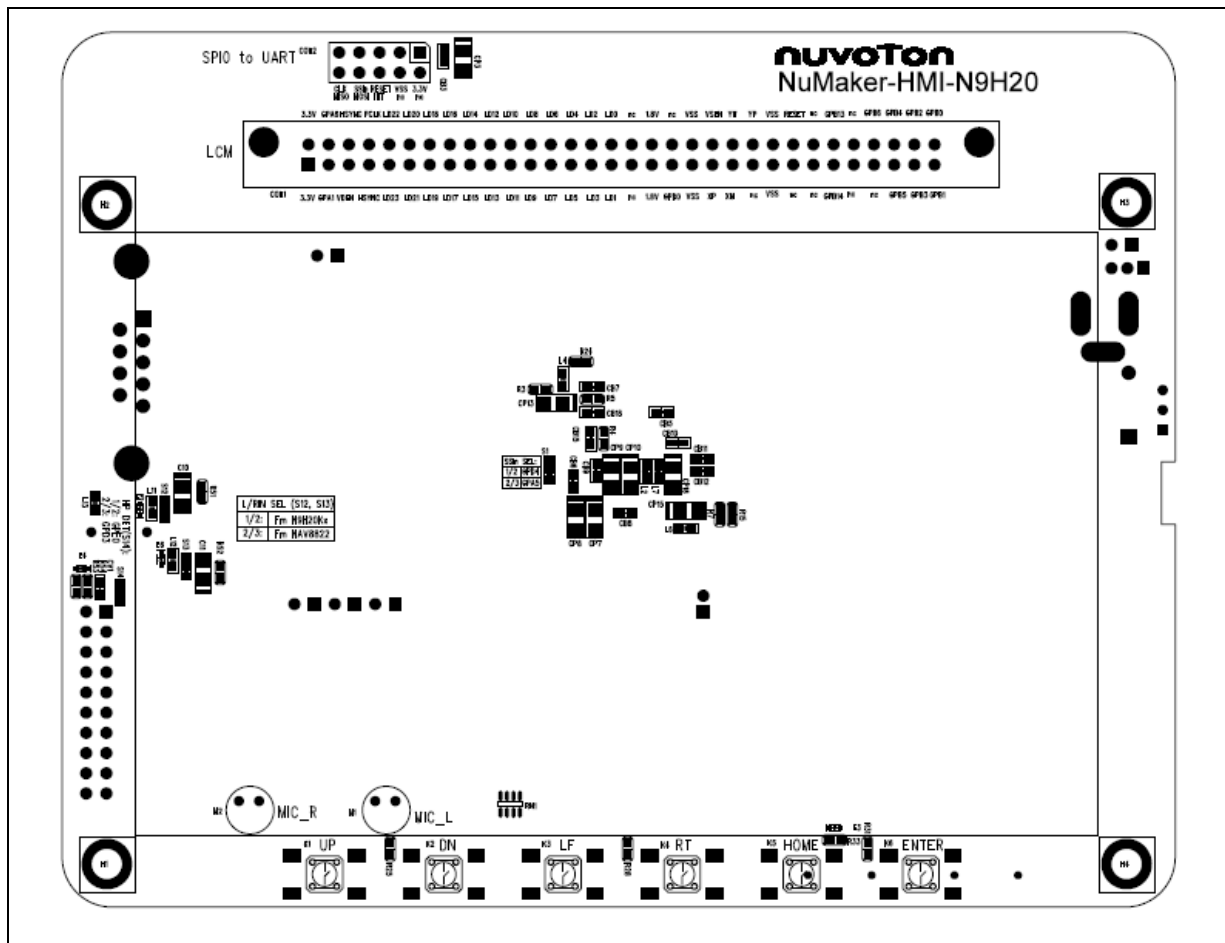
SPI0 to UART CON2

nuvoTon
NuMaker-HMI-N9H20

CLK SS0 RESET VSS 3.3V
MISO MOSI INT

3.3V GPA8 HSYNC PCLK LD22 LD20 LD18 LD16 LD14 LD12 LD10 LD8 LD6 LD4 LD2 LD0 nc 1.8V nc VSS VSEN YM YP VSS RESET nc GPB13 nc GPB5 GPB4 GPB2 GPB0

LCM

CON1 3.3V GPA1 VDEN HSYNC LD23 LD21 LD19 LD17 LD15 LD13 LD11 LD9 LD7 LD5 LD3 LD1 nc 1.8V GPB0 VSS XP XM nc VSS nc nc GPB14 nc nc GPB5 GPB3 GPB1

H2

H3

L/RIN SEL (S12, S13)
1/2: Fm N9H20Kx
2/3: Fm NAV8822

HP DET(S14)
1/2: GPE0
2/3: GPD3

SPK SEL
1/2 GPE4
2/3 GPA5

MIC_R

MIC_L

H1

UP

DN

LF

RT

HOME

ENTER

H4